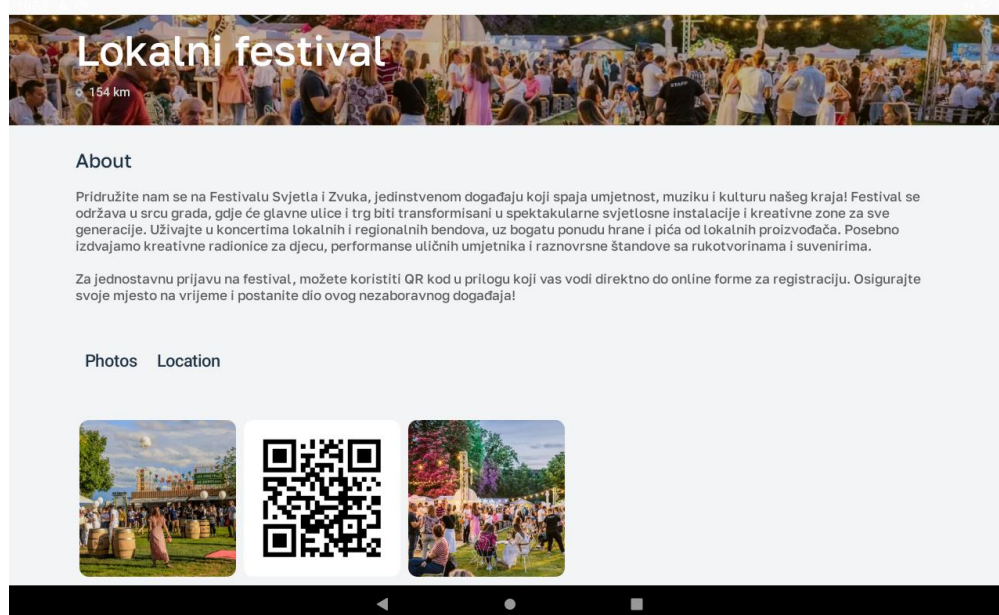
Lokalni festival

154 km

About

Pridružite nam se na Festivalu Svjetla i Zvuka, jedinstvenom događaju koji spaja umjetnost, muziku i kulturu našeg kraja! Festival se održava u srcu grada, gdje će glavne ulice i trg biti transformisani u spektakularne svjetlosne instalacije i kreativne zone za sve generacije. Uživajte u koncertima lokalnih i regionalnih bendova, uz bogatu ponudu hrane i pića od lokalnih proizvođača. Posebno izdvajamo kreativne radionice za djecu, performanse uličnih umjetnika i raznovrsne štandove sa rukotvorinama i suvenirima.

Za jednostavnu prijavu na festival, možete koristiti QR kod u prilogu koji vas vodi direktno do online forme za registraciju. Osigurajte svoje mjesto na vrijeme i postanite dio ovog nezaboravnog događaja!

Photos Location